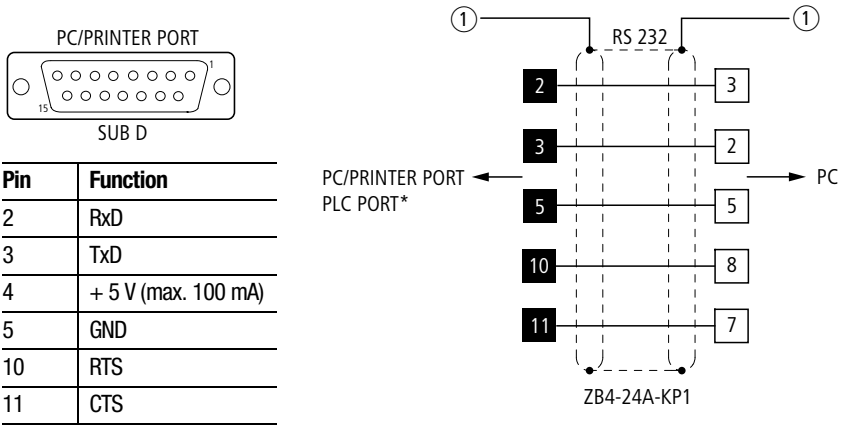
PC/PRINTER PORT

1

15

SUB D

| Pin | Function |
|---|---|
| 2 | RxD |
| 3 | TxD |
| 4 | + 5 V (max. 100 mA) |
| 5 | GND |
| 10 | RTS |
| 11 | CTS |

① ①

RS 232

2 3

3 2

PC/PRINTER PORT

PLC PORT*

PC

5 5

10 8

11 7

ZB4-24A-KP1